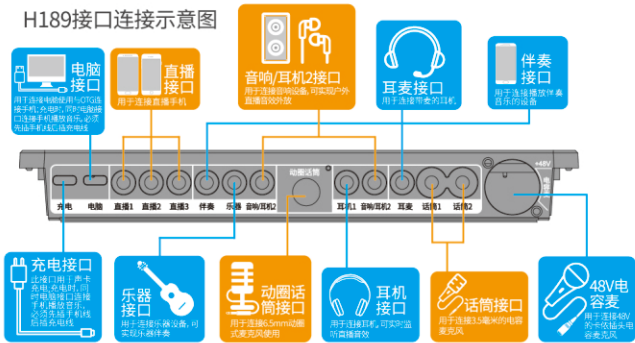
H189接口连接示意图

电脑接口
用于连接电脑使用与OTG连接手机,充电时,可作电脑接口连接手机播放音乐,必须先插手机以电充电线

直播接口
用于连接直播手机

音响/耳机2接口
用于连接音响设备,可实现户外直播音效外放

耳麦接口
用于连接带麦的耳机

伴奏接口
用于连接播放伴奏音乐的设备

动圈话筒

+48V

充电 电脑 直播1 直播2 直播3 伴奏 乐器 音响/耳机2 耳机1 音响/耳机2 耳麦 话筒1 话筒2

充电接口
此接口用于声卡充电,充电时,同时电脑口连接手机播放音乐,必须先插手机以后插充电线

乐器接口
用于连接乐器设备,可实现乐器伴奏

动圈话筒接口
用于连接6.5mm动圈式麦克风使用

耳机接口
用于连接耳机,可实时监听直播音效

话筒接口
用于连接3.5毫米的电容麦克风

48V电容麦
用于连接48V的卡侬插头电容麦克风